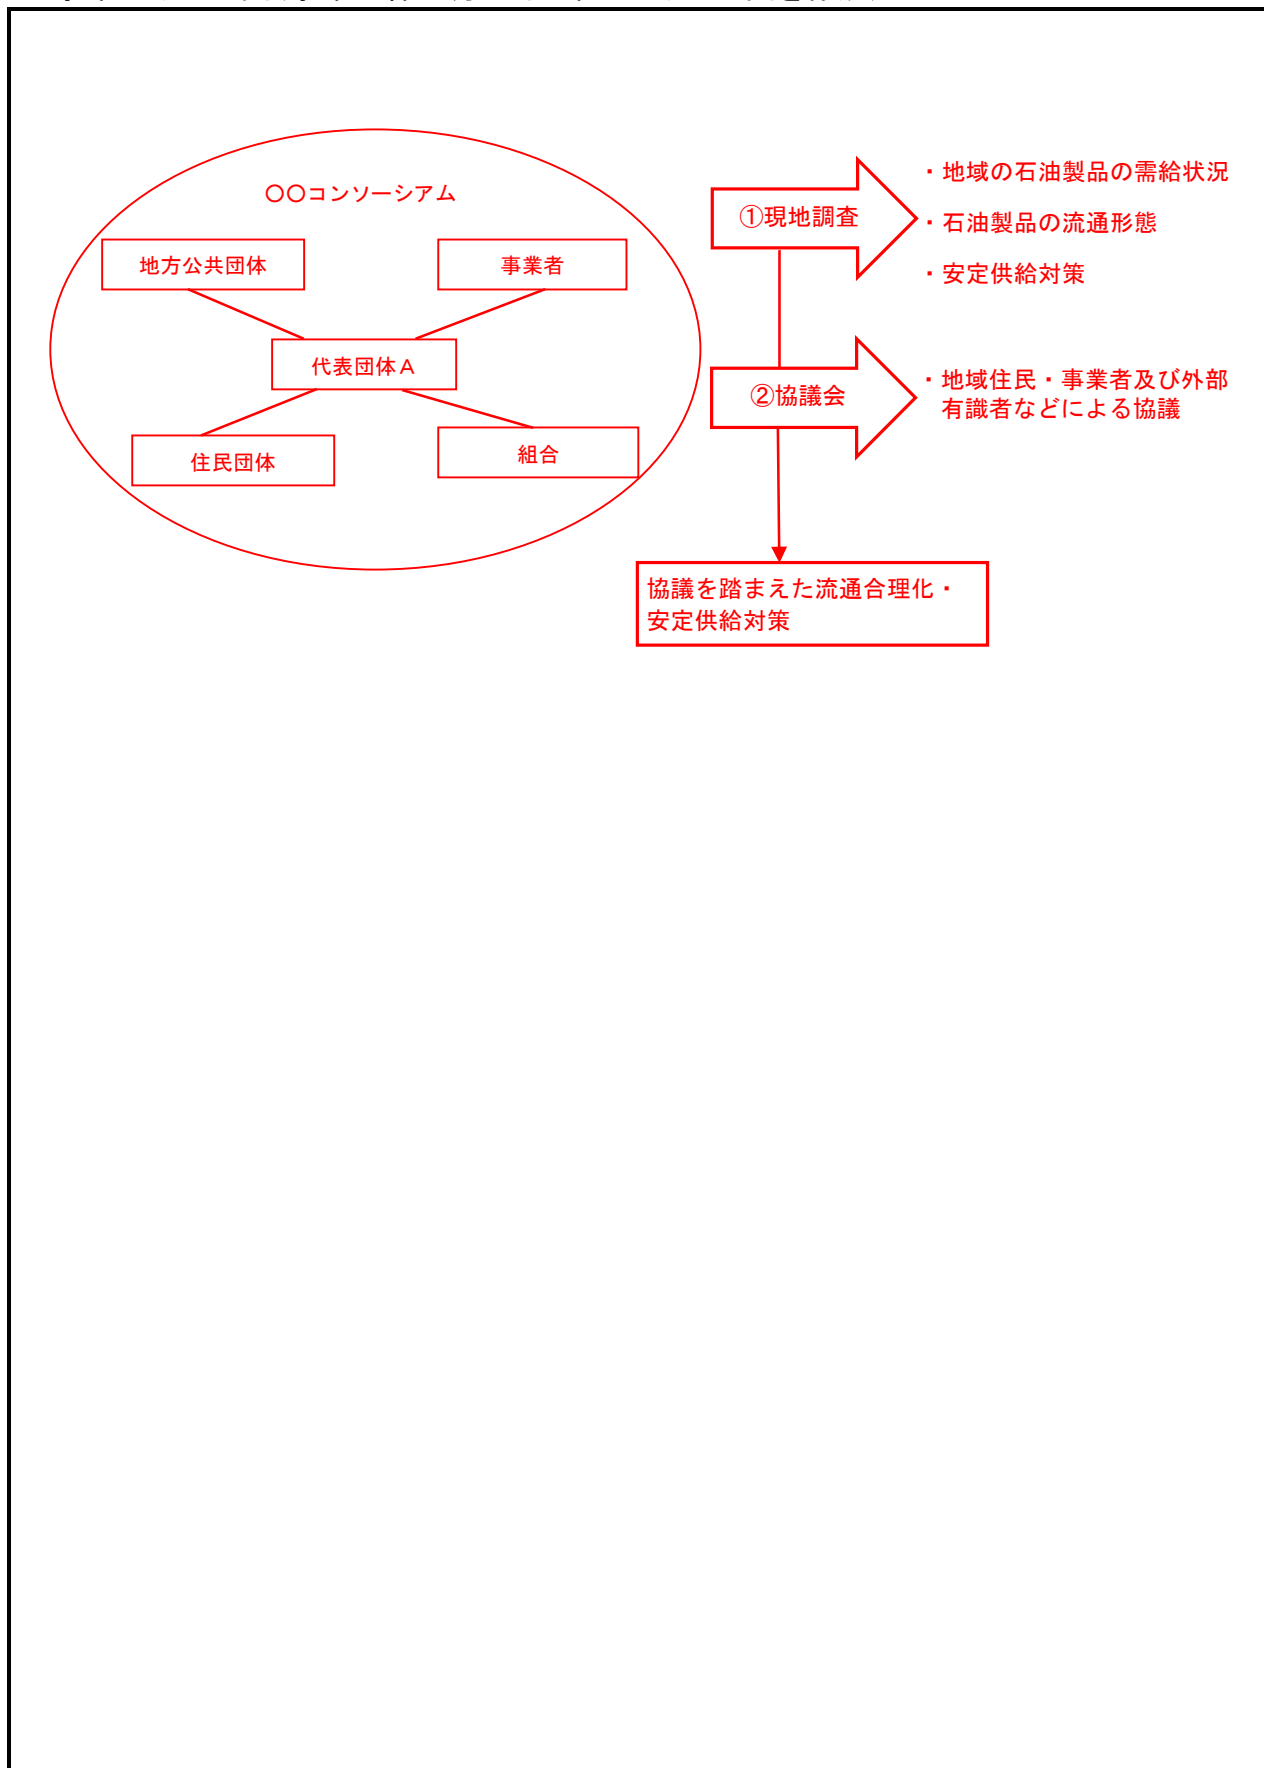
〇〇コンソーシアム

地方公共団体

事業者

代表団体Ａ

住民団体

組合

①現地調査

・地域の石油製品の需給状況

・石油製品の流通形態

・安定供給対策

②協議会

・地域住民・事業者及び外部有識者などによる協議

協議を踏まえた流通合理化・安定供給対策